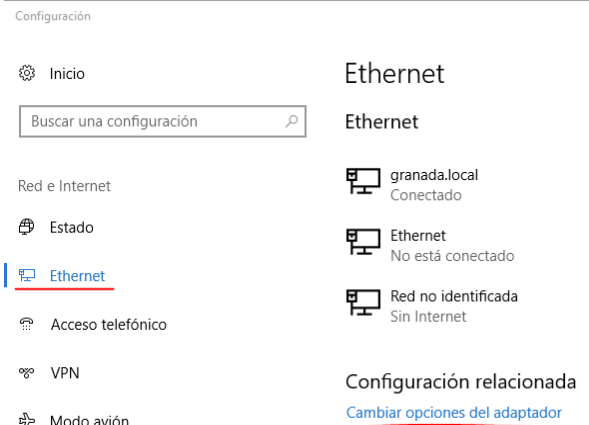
Configuración

Inicio

Buscar una configuración

Red e Internet

Estado

Ethernet

Acceso telefónico

VPN

Modo avión

Ethernet

Ethernet

granada.local
Conectado

Ethernet
No está conectado

Red no identificada
Sin Internet

Configuración relacionada

Cambiar opciones del adaptador